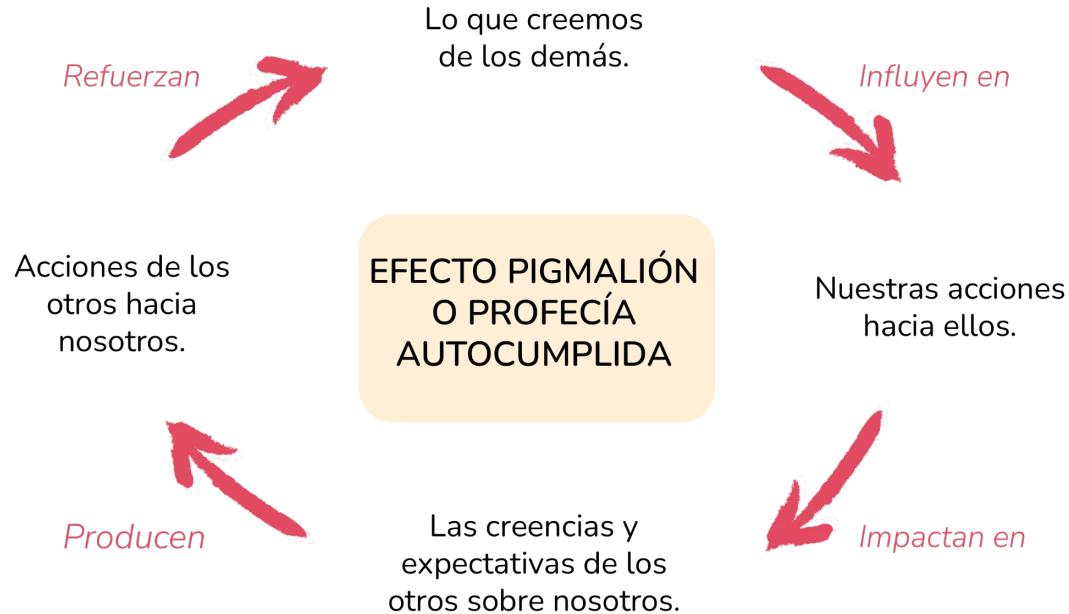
Lo que creemos de los demás.

Influyen en

Nuestras acciones hacia ellos.

Impactan en

Las creencias y expectativas de los otros sobre nosotros.

Producen

Acciones de los otros hacia nosotros.

Refuerzan

EFECTO PIGMALIÓN O PROFECÍA AUTOCUMPLIDA